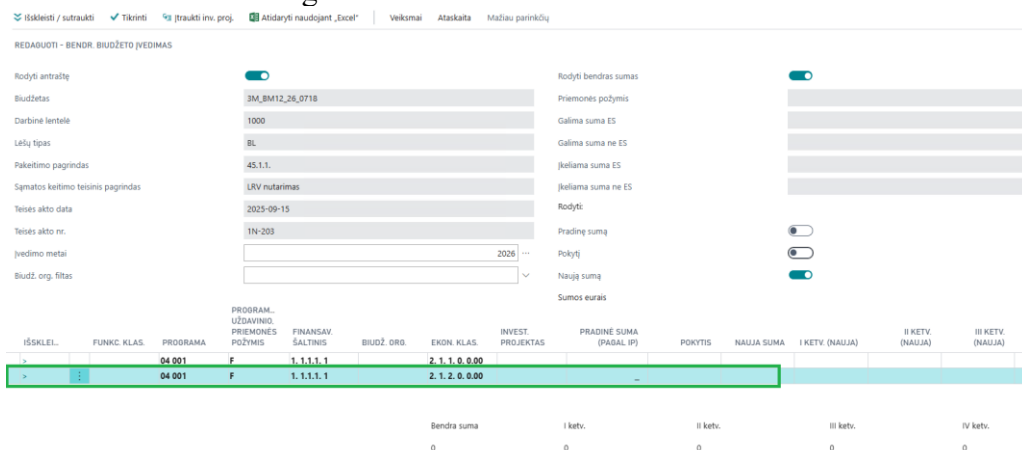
Išskleisti / sutraukti Tikrinti Įtraukti inv. proj. Atidaryti naudojant „Excel" Veiksmai Ataskaita Mažiau parinkčių

REDAGUOTI - BENDR. BIUDŽETO ĮVEDIMAS

Rodyti antraštę

Biudžetas 3M_BM12_26_0718

Darbinė lentelė 1000

Lėšų tipas BL

Pakeitimo pagrindas 45.1.1.

Sąmatos keitimo teisinis pagrindas LRV nutarimas

Teisės akto data 2025-09-15

Teisės akto nr. 1N-203

Įvedimo metai 2026

Biudž. org. filtas

Rodyti bendras sumas

Priemonės požymis

Galima suma ES

Galima suma ne ES

Įkeliama suma ES

Įkeliama suma ne ES

Rodyti:

Pradinę sumą

Pokytį

Naują sumą

Sumos eurais

| IŠSKLEI... | FUNKC. KLAS. | PROGRAMA | PROGRAM... UŽDAVINIO, PRIEMONĖS POŽYMIS | FINANSAV. ŠALTINIS | BIUDŽ. ORG. | EKON. KLAS. | INVEST. PROJEKTAS | PRADINĖ SUMA (PAGAL IP) | POKYTIS | NAUJA SUMA | I KETV. (NAUJA) | II KETV. (NAUJA) | III KETV. (NAUJA) |
|---|---|---|---|---|---|---|---|---|---|---|---|---|---|
| > | | 04 001 | F | 1. 1.1.1. 1 | | 2. 1. 1. 0. 0.00 | | | | | | | |
| > | ⋮ | 04 001 | F | 1. 1.1.1. 1 | | 2. 1. 2. 0. 0.00 | | _ | | | | | |

| Bendra suma | I ketv. | II ketv. | III ketv. | IV ketv. |
|---|---|---|---|---|
| 0 | 0 | 0 | 0 | 0 |